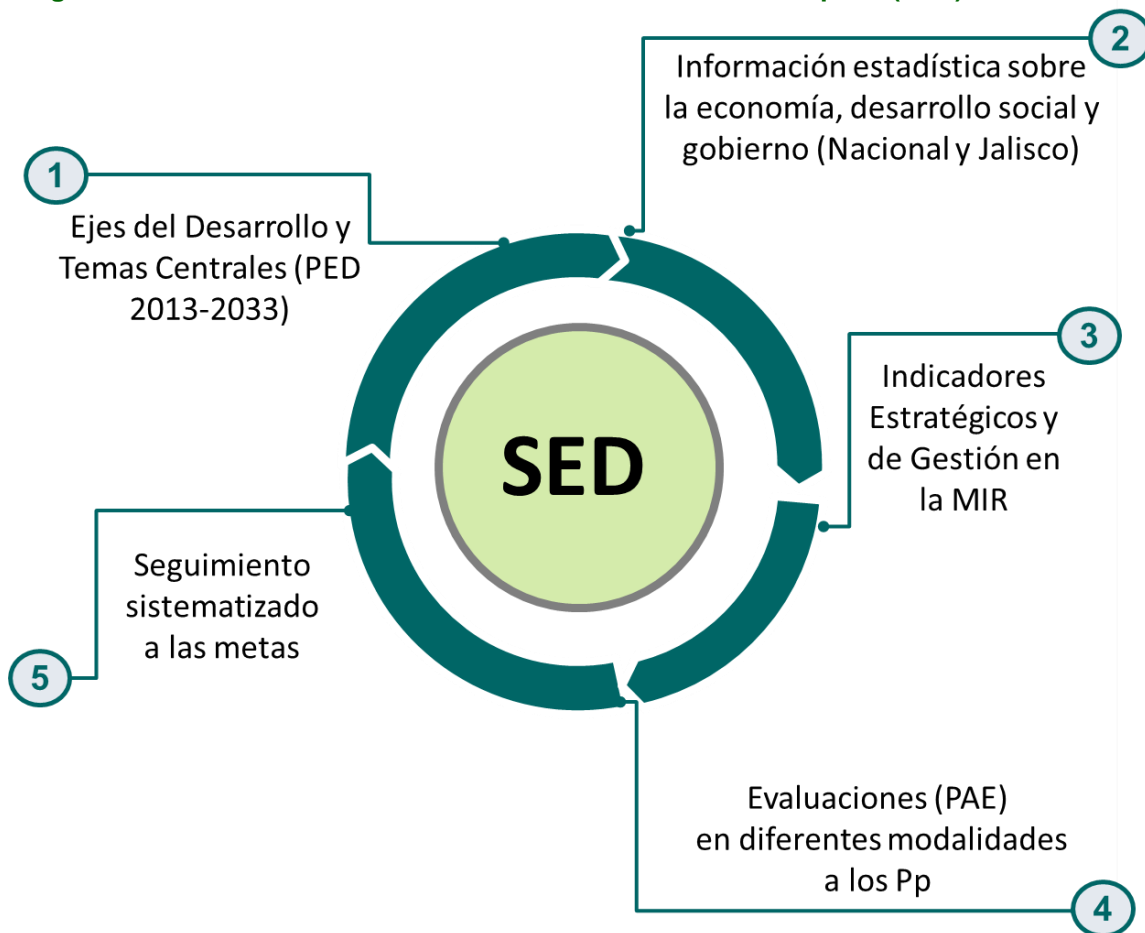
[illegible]

2
Información estadística sobre la economía, desarrollo social y gobierno (Nacional y Jalisco)

1
Ejes del Desarrollo y Temas Centrales (PED 2013-2033)

SED

3
Indicadores Estratégicos y de Gestión en la MIR

Seguimiento sistematizado a las metas

5

Evaluaciones (PAE) en diferentes modalidades a los Pp

4